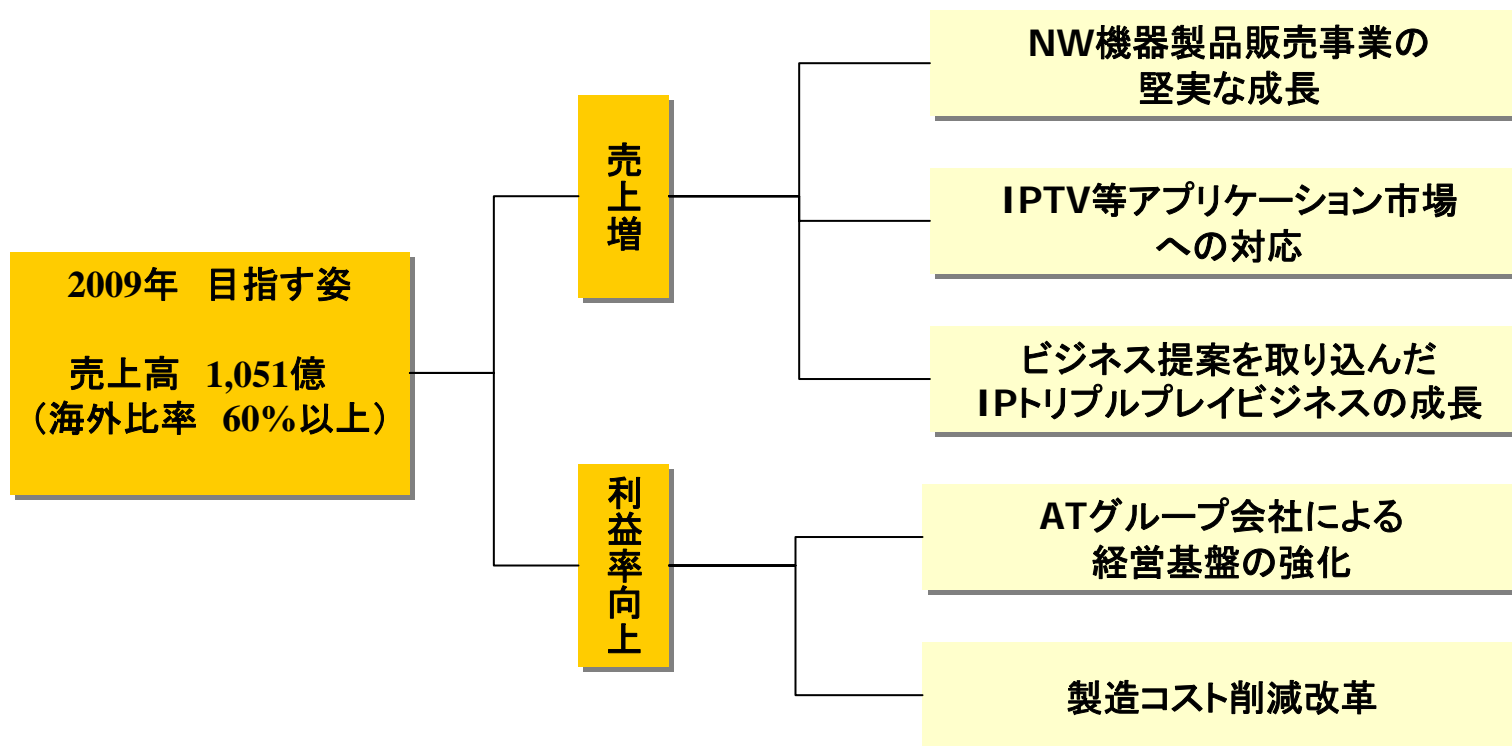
2009年　目指す姿

売上高　1,051億
（海外比率　60％以上）

売上増

利益率向上

NW機器製品販売事業の堅実な成長

IPTV等アプリケーション市場への対応

ビジネス提案を取り込んだIPトリプルプレイビジネスの成長

ATグループ会社による経営基盤の強化

製造コスト削減改革